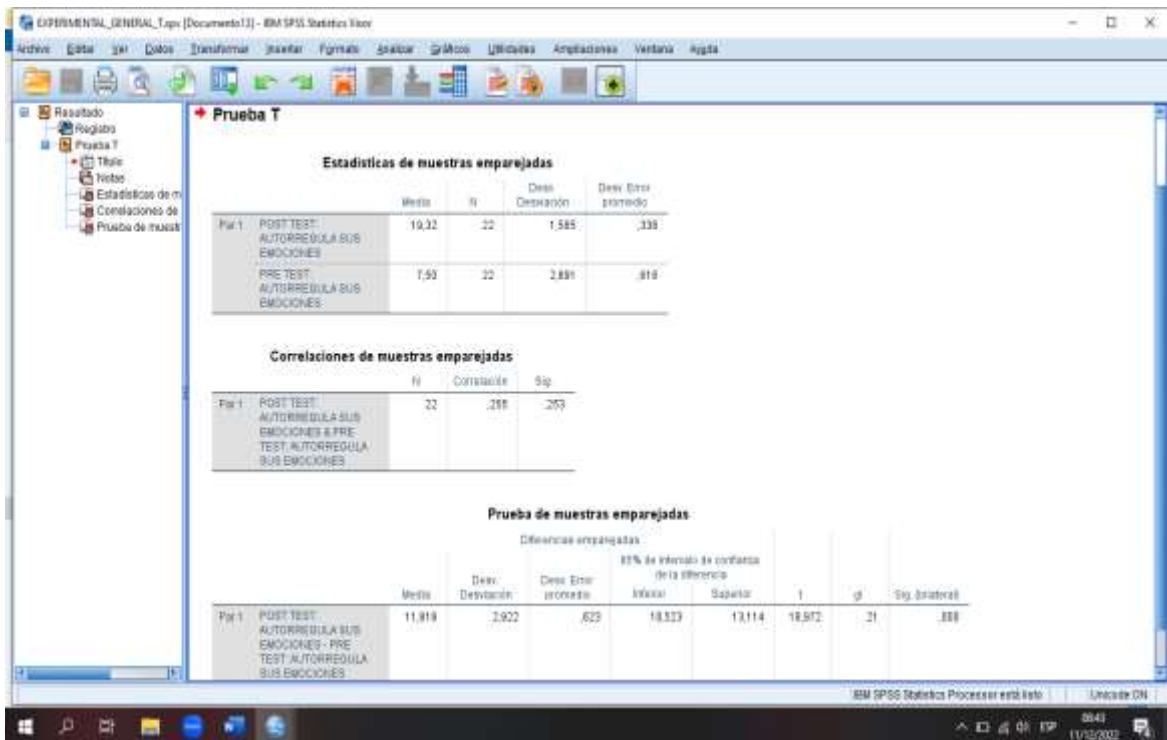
EXPERIMENTAL_GENERAL_T.spv [Documento13] - IBM SPSS Statistics Visor

Archivo Editar Ver Datos Transformar Insertar Formato Analizar Gráficos Utilidades Ampliaciones Ventana Ayuda

Resultado
Registro
Prueba T
Título
Notas
Estadísticas de m
Correlaciones de
Prueba de muestr

Prueba T

Estadísticas de muestras emparejadas

| | | Media | N | Desv. Desviación | Desv. Error promedio |
|---|---|---|---|---|---|
| Par 1 | POST TEST: AUTORREGULA SUS EMOCIONES | 19,32 | 22 | 1,585 | ,338 |
| | PRE TEST: AUTORREGULA SUS EMOCIONES | 7,50 | 22 | 2,881 | ,614 |

Correlaciones de muestras emparejadas

| | | N | Correlación | Sig. |
|---|---|---|---|---|
| Par 1 | POST TEST: AUTORREGULA SUS EMOCIONES & PRE TEST: AUTORREGULA SUS EMOCIONES | 22 | ,255 | ,253 |

Prueba de muestras emparejadas

| | | Diferencias emparejadas | | | | | t | gl | Sig. (bilateral) |
|---|---|---|---|---|---|---|---|---|---|
| | | Media | Desv. Desviación | Desv. Error promedio | 95% de intervalo de confianza de la diferencia Inferior | Superior | | | |
| Par 1 | POST TEST: AUTORREGULA SUS EMOCIONES - PRE TEST: AUTORREGULA SUS EMOCIONES | 11,818 | 2,922 | ,623 | 10,523 | 13,114 | 18,972 | 21 | ,000 |

IBM SPSS Statistics Processor está listo | Unicode:ON

ESP 08:43 11/12/2022